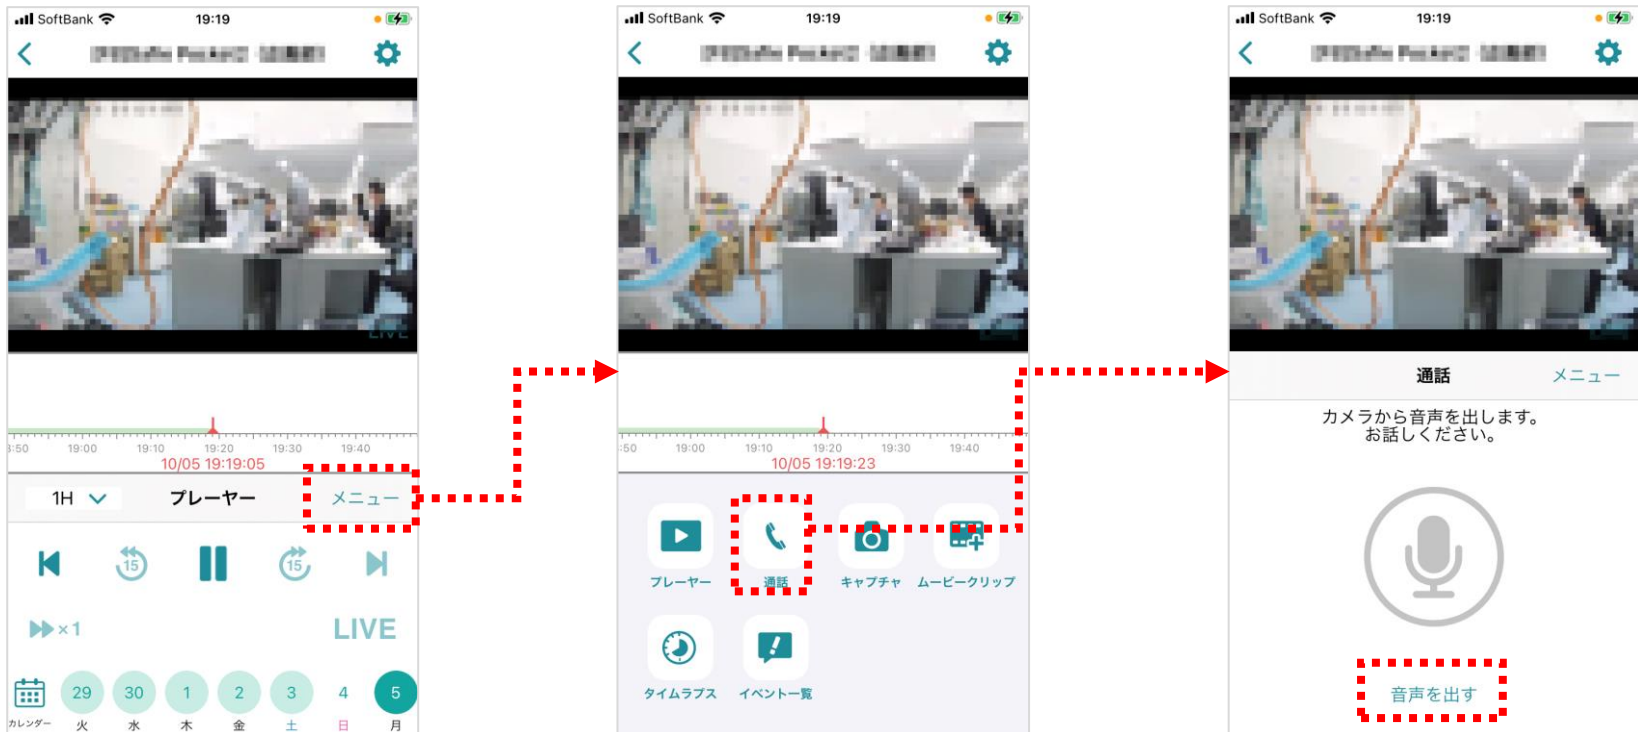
SoftBank 19:19

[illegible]

LIVE

:50 19:00 19:10 19:20 19:30 19:40

10/05 19:19:05

1H プレーヤー メニュー

15 15

▶▶×1 LIVE

29 30 1 2 3 4 5

カレンダー 火 水 木 金 土 日 月

SoftBank 19:19

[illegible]

:50 19:00 19:10 19:20 19:30 19:40

10/05 19:19:23

プレーヤー 通話 キャプチャ ムービークリップ

タイムラプス イベント一覧

SoftBank 19:19

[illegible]

通話 メニュー

カメラから音声を出します。
お話しください。

音声を出す